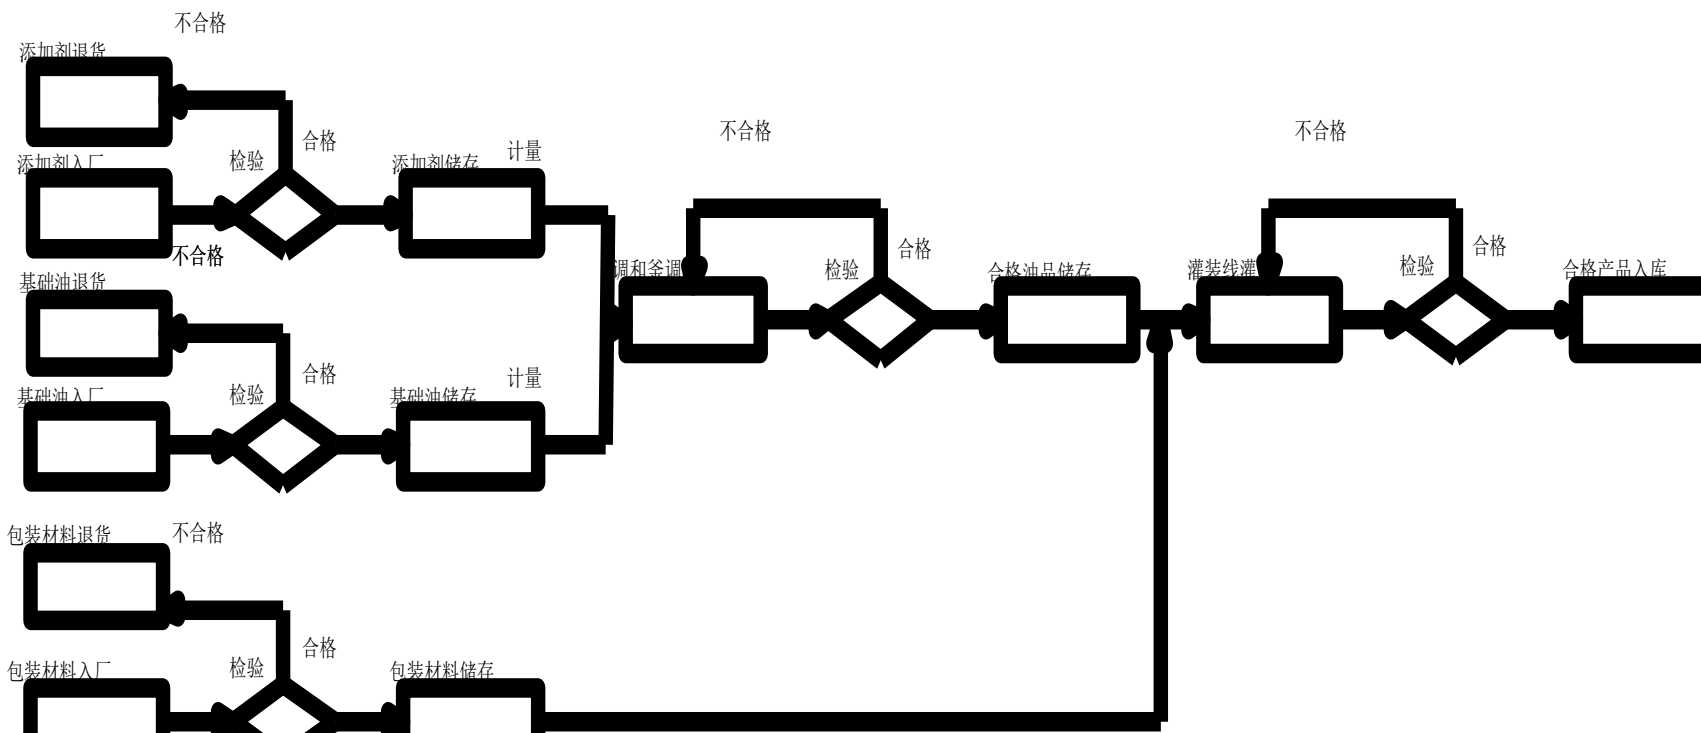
不合格
添加剂退货
合格
检验
添加剂入厂
添加剂储存
计量
不合格
基础油退货
合格
检验
基础油入厂
基础油储存
计量
不合格
调和釜调
检验
合格
合格油品储存
不合格
灌装线灌
检验
合格
合格产品入库
包装材料退货
不合格
合格
检验
包装材料入厂
包装材料储存